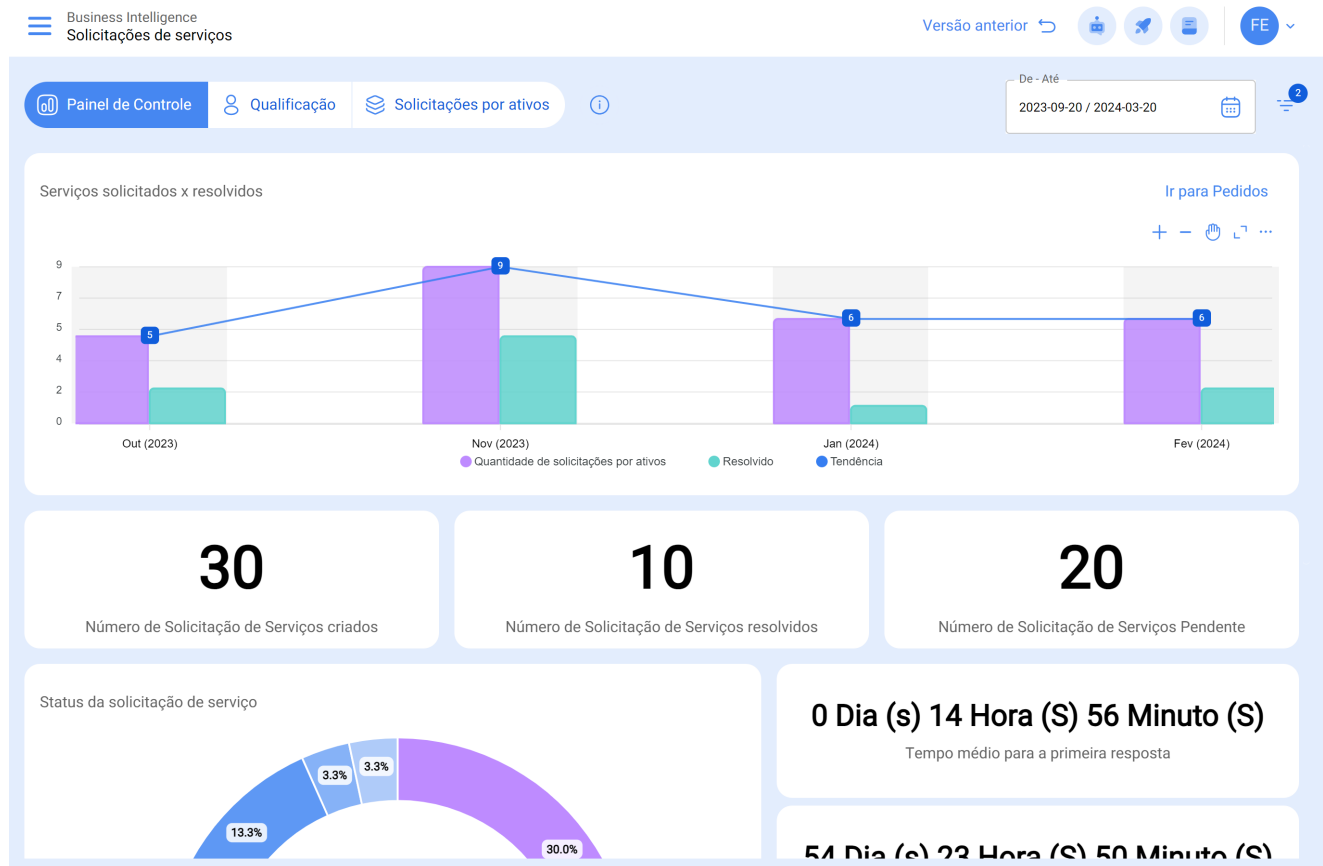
Business Intelligence
Solicitações de serviços

Versão anterior

FE

Painel de Controle
Qualificação
Solicitações por ativos

De - Até
2023-09-20 / 2024-03-20

2

Serviços solicitados x resolvidos

Ir para Pedidos

9
7
5
4
2
0

5
9
6
6

Out (2023)
Nov (2023)
Jan (2024)
Fev (2024)

Quantidade de solicitações por ativos
Resolvido
Tendência

30
Número de Solicitação de Serviços criados

10
Número de Solicitação de Serviços resolvidos

20
Número de Solicitação de Serviços Pendente

Status da solicitação de serviço

3.3%
3.3%
13.3%
30.0%

0 Dia (s) 14 Hora (S) 56 Minuto (S)
Tempo médio para a primeira resposta

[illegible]